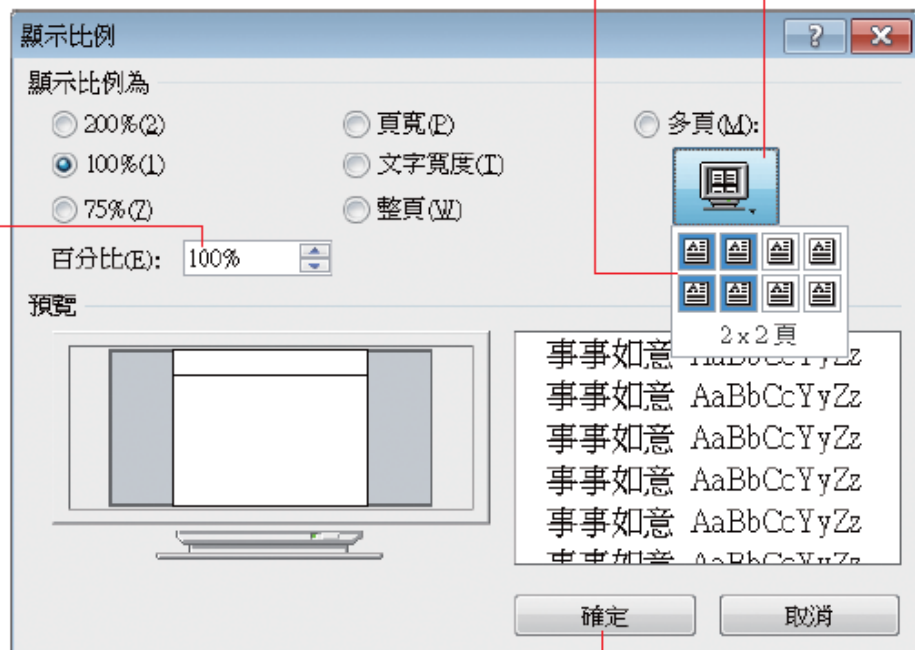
顯示比例

顯示比例為

200%(2)
100%(1)
75%(7)

頁寬(P)
文字寬度(T)
整頁(W)

多頁(M):

百分比(E): 100%

2 x 2 頁

預覽

事事如意 AaBbCcYyZz
事事如意 AaBbCcYyZz
事事如意 AaBbCcYyZz
事事如意 AaBbCcYyZz
事事如意 AaBbCcYyZz
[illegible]

確定
取消